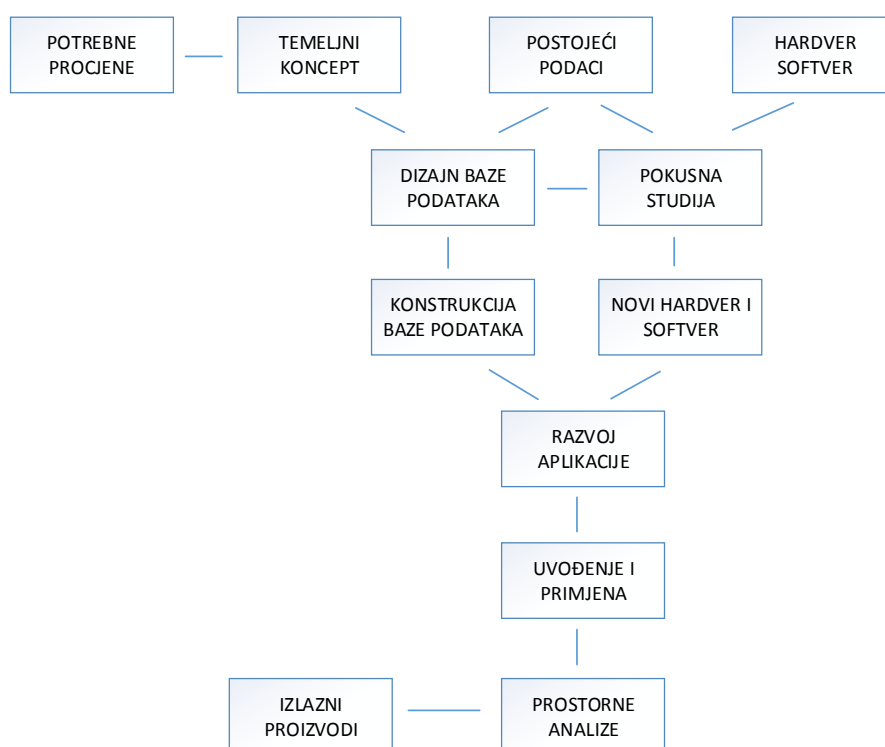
POTREBNE PROCJENE

TEMELJNI KONCEPT

POSTOJEĆI PODACI

HARDVER SOFTVER

DIZAJN BAZE PODATAKA

POKUSNA STUDIJA

KONSTRUKCIJA BAZE PODATAKA

NOVI HARDVER I SOFTVER

RAZVOJ APLIKACIJE

UVOĐENJE I PRIMJENA

IZLAZNI PROIZVODI

PROSTORNE ANALIZE